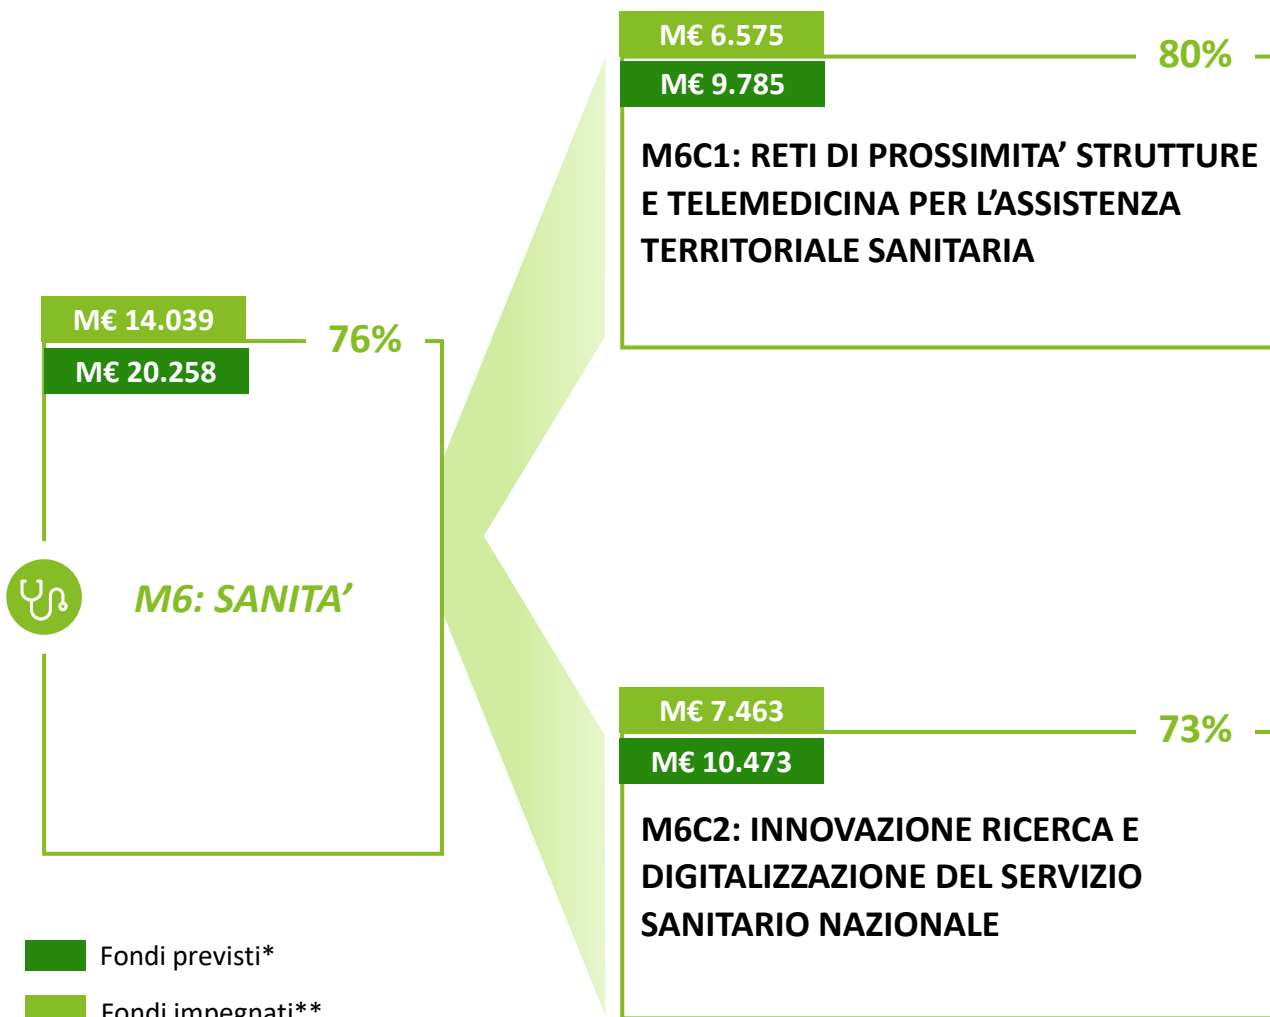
M€ 6.575
M€ 9.785
80%

M6C1: RETI DI PROSSIMITA' STRUTTURE E TELEMEDICINA PER L'ASSISTENZA TERRITORIALE SANITARIA

M€ 14.039
M€ 20.258
76%

M6: SANITA'

M€ 7.463
M€ 10.473
73%

M6C2: INNOVAZIONE RICERCA E DIGITALIZZAZIONE DEL SERVIZIO SANITARIO NAZIONALE

Fondi previsti*
Fondi impegnati**